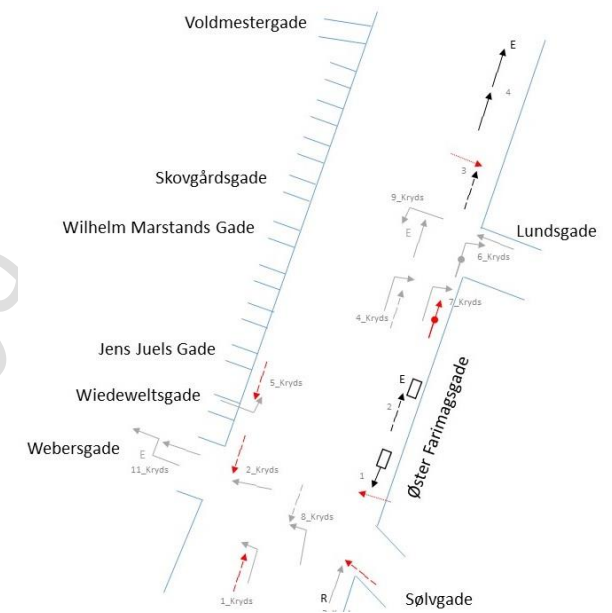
Voldmestergade

E

4

Skovgårdsgade

3

9_Kryds

E

Wilhelm Marstands Gade

Lundsgade

6_Kryds

4_Kryds

7_Kryds

Jens Juels Gade

5_Kryds

Wiedeweltsgade

E

2

Øster Farimagsgade

Webersgade

E

11_Kryds

2_Kryds

1

8_Kryds

R

1_Kryds

Sølvgade